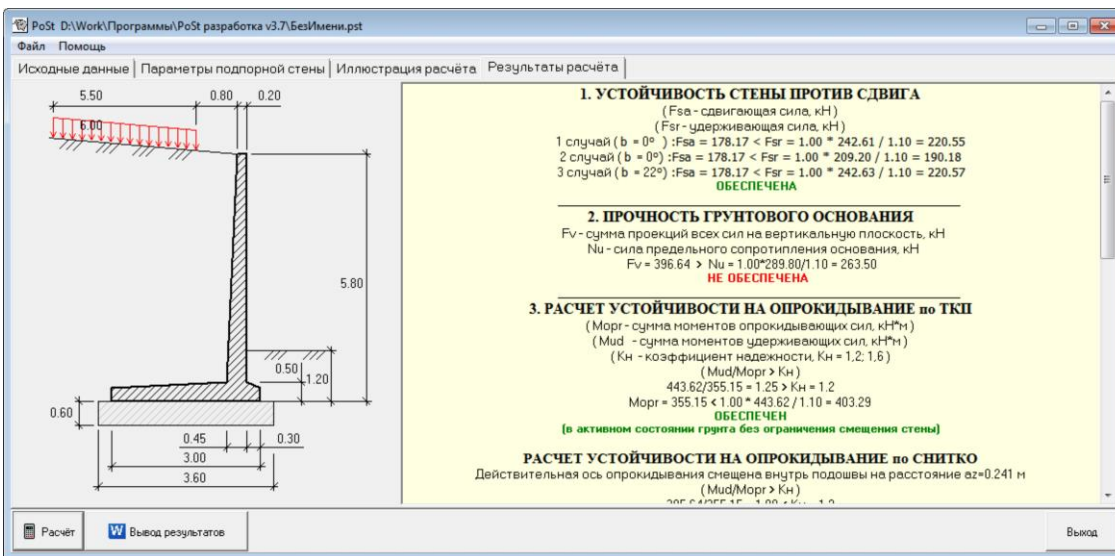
PoSt D:\Work\Программы\PoSt разработка v3.7\БезИмени.pst

Файл Помощь

Исходные данные | Параметры подпорной стены | Иллюстрация расчёта | Результаты расчёта

5.50 0.80 0.20
6.00
5.80
0.50
1.20
0.60
0.45 0.30
3.00
3.60

1. УСТОЙЧИВОСТЬ СТЕНЫ ПРОТИВ СДВИГА
( Fsa - сдвигающая сила, кН )
( Fsr - удерживающая сила, кН )
1 случай ( b = 0° ) :Fsa = 178.17 < Fsr = 1.00 * 242.61 / 1.10 = 220.55
2 случай ( b = 0°) :Fsa = 178.17 < Fsr = 1.00 * 209.20 / 1.10 = 190.18
3 случай ( b = 22°) :Fsa = 178.17 < Fsr = 1.00 * 242.63 / 1.10 = 220.57
ОБЕСПЕЧЕНА

2. ПРОЧНОСТЬ ГРУНТОВОГО ОСНОВАНИЯ
Fv - сумма проекций всех сил на вертикальную плоскость, кН
Nu - сила предельного сопротивления основания, кН
Fv = 396.64 > Nu = 1.00*289.80/1.10 = 263.50
НЕ ОБЕСПЕЧЕНА

3. РАСЧЕТ УСТОЙЧИВОСТИ НА ОПРОКИДЫВАНИЕ по ТКП
( Mopr - сумма моментов опрокидывающих сил, кН*м )
( Mud - сумма моментов удерживающих сил, кН*м )
( Кн - коэффициент надежности, Кн = 1,2; 1,6 )
( Mud/Mopr > Кн )
443.62/355.15 = 1.25 > Кн = 1.2
Mopr = 355.15 < 1.00 * 443.62 / 1.10 = 403.29
ОБЕСПЕЧЕН
(в активном состоянии грунта без ограничения смещения стены)

РАСЧЕТ УСТОЙЧИВОСТИ НА ОПРОКИДЫВАНИЕ по СНИТКО
Действительная ось опрокидывания смещена внутрь подошвы на расстояние az=0.241 м
( Mud/Mopr > Кн )
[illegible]

Расчёт
Вывод результатов
Выход